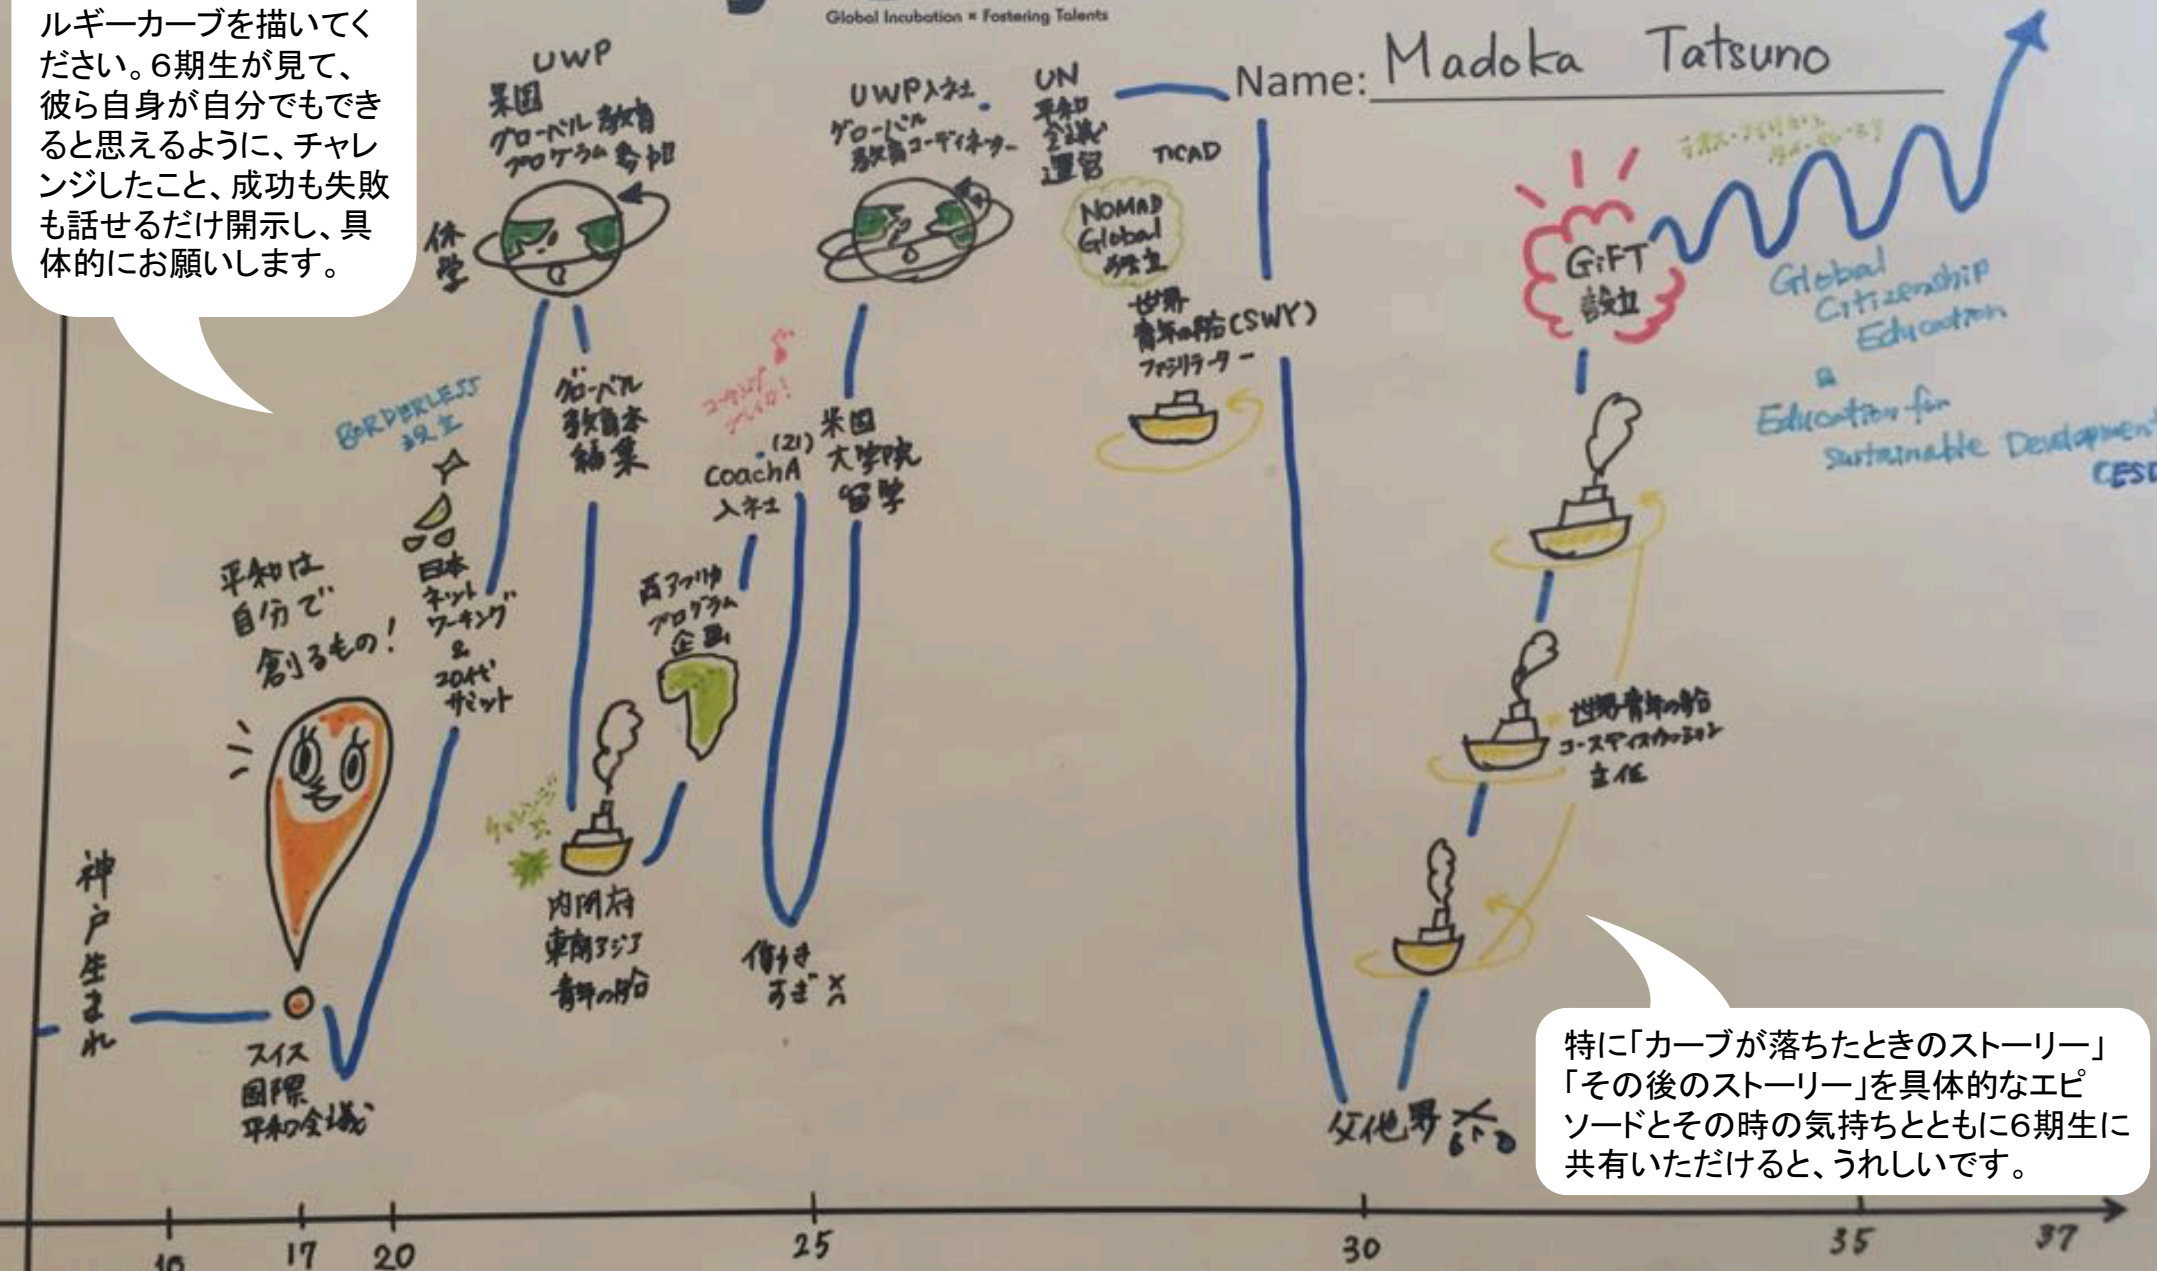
ルギーカーブを描いてください。6期生が見て、彼ら自身が自分でもできると思えるように、チャレンジしたこと、成功も失敗も話せるだけ開示し、具体的にお願いします。

Global Incubation × Fostering Talents

Name: Madoka Tatsuno

UWP
米国
グローバル教育
プログラム参加

休学

UWP入社
グローバル
教育コーディネーター

UN
平和
会議
運営

TICAD

NOMAD
Global
発足

世界
青年の船(SWY)
ファシリテーター

GiFT
設立

Global
Citizenship
Education
&
Education for
Sustainable Development
(ESD

BORDERLESS
誕生

日本
ネット
ワーキング
&
20代
サミット

平和は
自分で
創るもの!

グローバル
教育本
編集

コーチング
スゴイ!

(21)
CoachA
入社

米国
大学院
留学

西アフリカ
プログラム
企画

チャレンジ

内閣府
東南アジア
青年の船

働き
すぎ ✕

世界青年の船
コースディスカッション
主任

神
戸
生
ま
れ

スイス
国際
平和会議

父他界する

特に「カーブが落ちたときのストーリー」「その後のストーリー」を具体的なエピソードとその時の気持ちとともに6期生に共有いただけると、うれしいです。

10 17 20 25 30 35 37